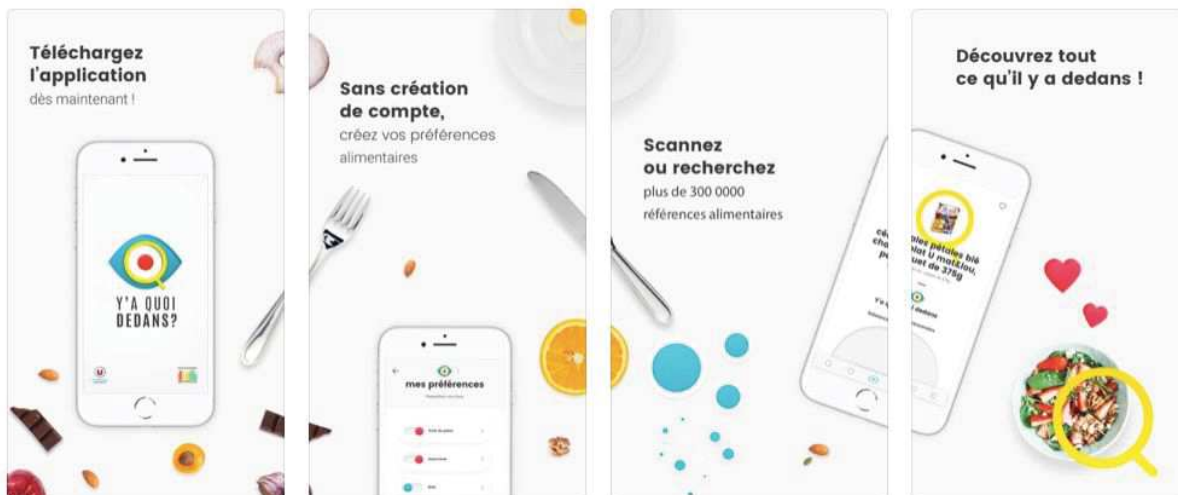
Téléchargez l'application
dès maintenant !

Y'A QUOI DEDANS?

Sans création de compte,
créez vos préférences alimentaires

mes préférences

Scannez ou recherchez
plus de 300 0000 références alimentaires

Découvrez tout ce qu'il y a dedans !

céréales pétales blé chocolat U matelou, paquet de 375g

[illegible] dedans